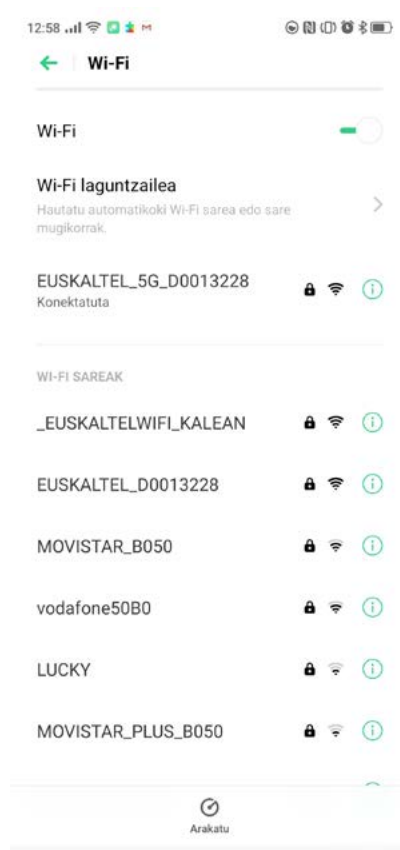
12:58

Wi-Fi

Wi-Fi

Wi-Fi laguntzailea
Hautatu automatikoki Wi-Fi sarea edo sare mugikorrak.

EUSKALTEL_5G_D0013228
Konektatuta

WI-FI SAREAK

_EUSKALTELWIFI_KALEAN

EUSKALTEL_D0013228

MOVISTAR_B050

vodafone50B0

LUCKY

MOVISTAR_PLUS_B050

Arakatu